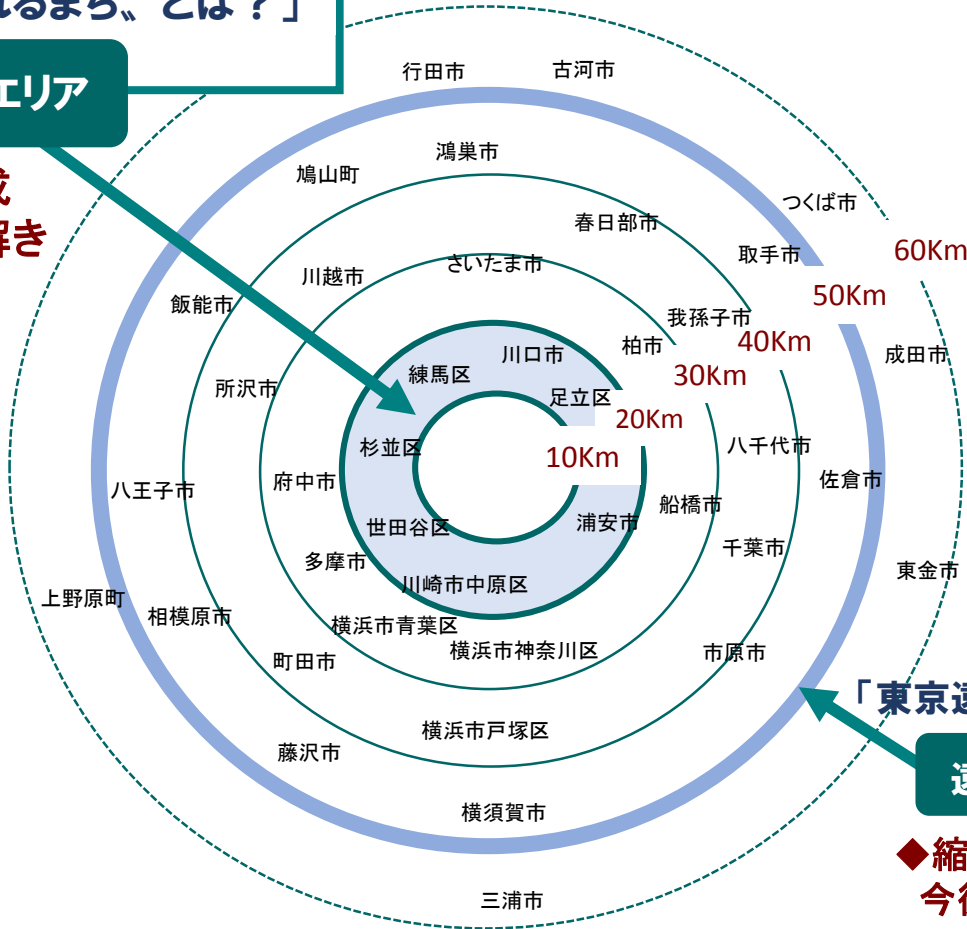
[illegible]れるまち」とは？」

エリア

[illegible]或
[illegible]解き

行田市
古河市
鴻巣市
鳩山町
つくば市
春日部市
60Km
取手市
川越市
さいたま市
50Km
飯能市
我孫子市
柏市
40Km
成田市
川口市
練馬区
30Km
所沢市
足立区
20Km
八千代市
杉並区
10Km
府中市
佐倉市
八王子市
船橋市
世田谷区
浦安市
千葉市
多摩市
東金市
川崎市中原区
上野原町
相模原市
横浜市青葉区
横浜市神奈川区
町田市
市原市
「東京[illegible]
横浜市戸塚区
藤沢市
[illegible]
横須賀市
◆縮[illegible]
今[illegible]
三浦市